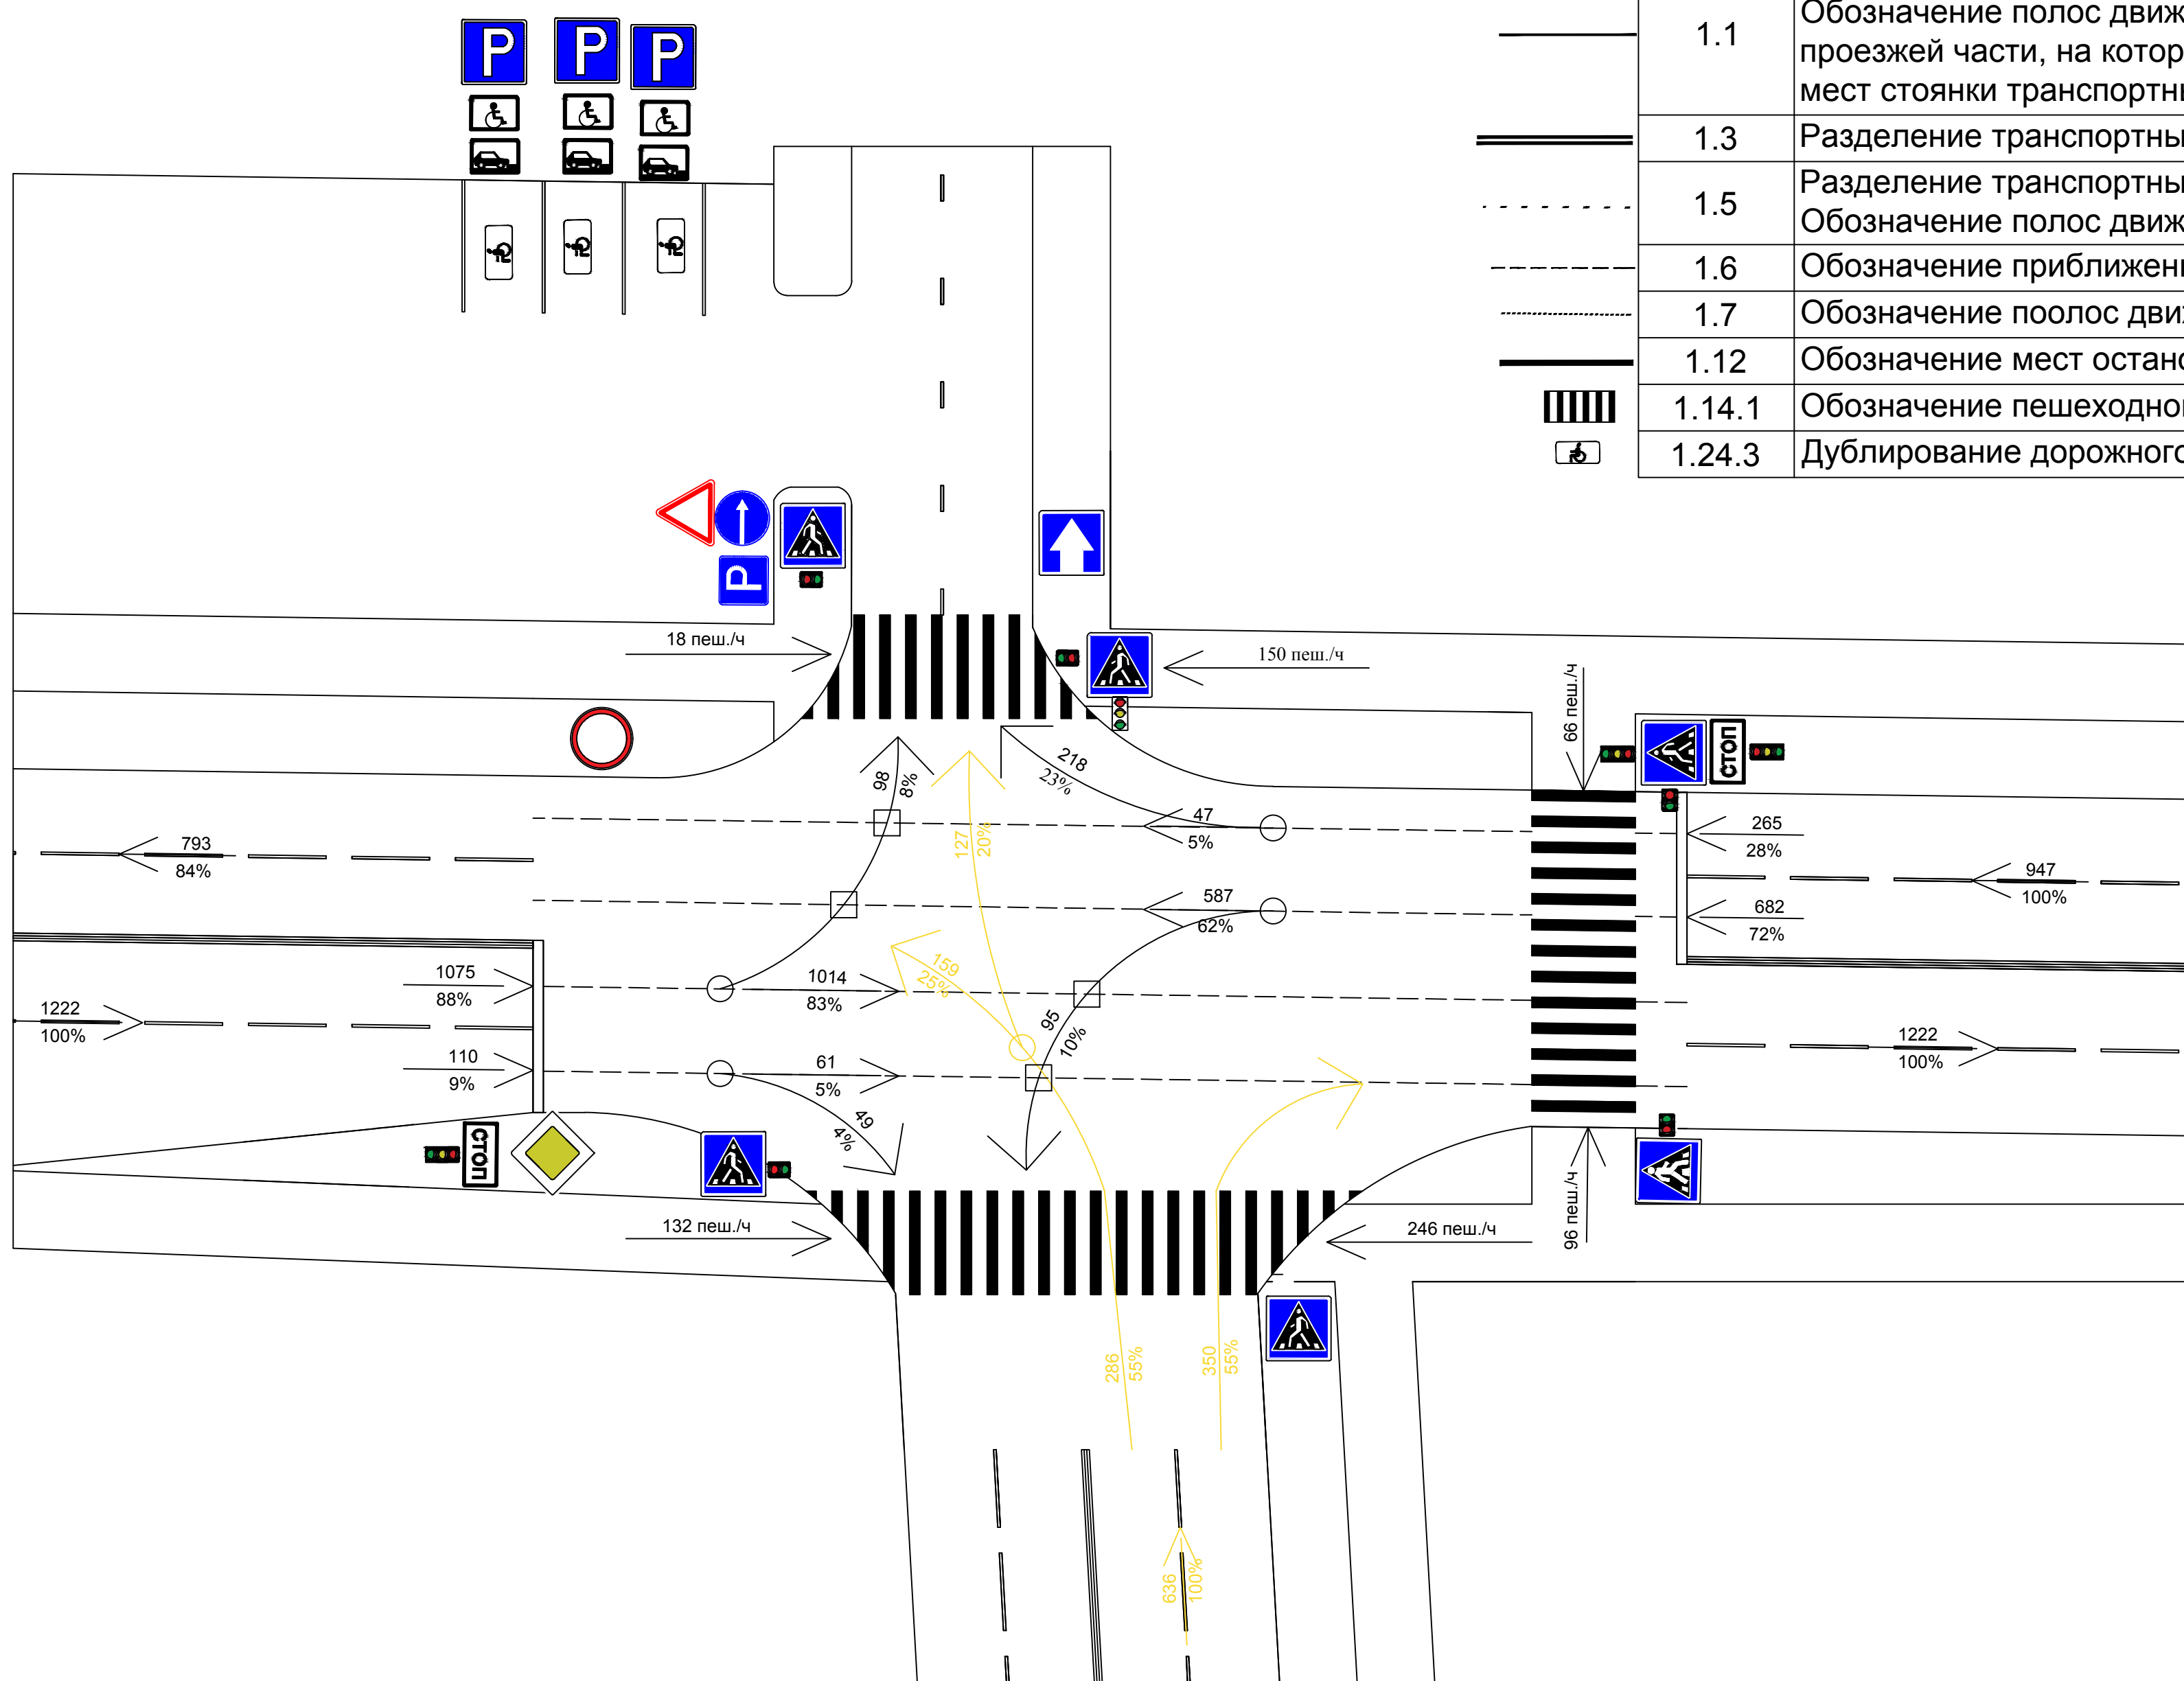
| | 1.1 | Обозначение полос движ проезжей части, на котор мест стоянки транспортн |
|---|---|---|
| | 1.3 | Разделение транспортны |
| | 1.5 | Разделение транспортны Обозначение полос движ |
| | 1.6 | Обозначение приближен |
| | 1.7 | Обозначение поолос дви |
| | 1.12 | Обозначение мест остано |
| | 1.14.1 | Обозначение пешеходно |
| | 1.24.3 | Дублирование дорожного |

P P P

18 пеш./ч

150 пеш./ч

66 пеш./ч

СТОП

98 8%

127 20%

218 23%

47 5%

265 28%

793 84%

947 100%

587 62%

682 72%

1075 88%

1222 100%

1014 83%

159 25%

95 10%

110 9%

61 5%

49 4%

1222 100%

СТОП

132 пеш./ч

246 пеш./ч

96 пеш./ч

286 55%

350 55%

636 100%